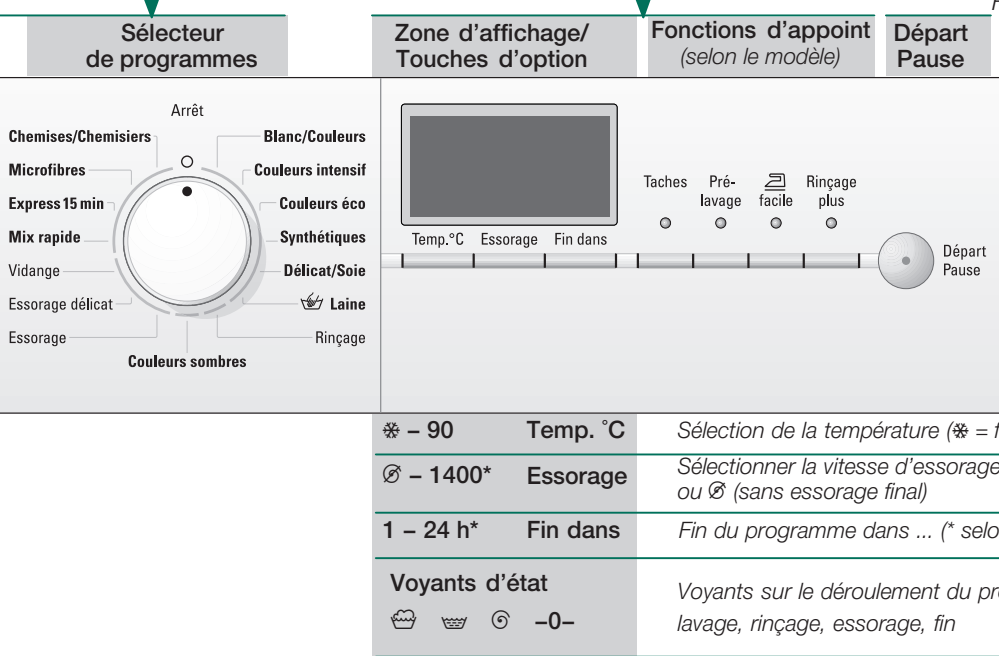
Sélecteur de programmes

Zone d'affichage/ Touches d'option

Fonctions d'appoint (selon le modèle)

Départ Pause

Arrêt

Chemises/Chemisiers

Microfibres

Express 15 min

Mix rapide

Vidange

Essorage délicat

Essorage

Couleurs sombres

Blanc/Couleurs

Couleurs intensif

Couleurs éco

Synthétiques

Délicat/Soie

Laine

Rinçage

Temp.°C Essorage Fin dans

Taches Pré-lavage facile Rinçage plus

Départ Pause

| ❄ – 90 | Temp. °C | Sélection de la température (❄ = f |
|---|---|---|
| ⌀ – 1400* | Essorage | Sélectionner la vitesse d'essorage ou ⌀ (sans essorage final) |
| 1 – 24 h* | Fin dans | Fin du programme dans ... (* selo |
| Voyants d'état –0– | | Voyants sur le déroulement du pr lavage, rinçage, essorage, fin |